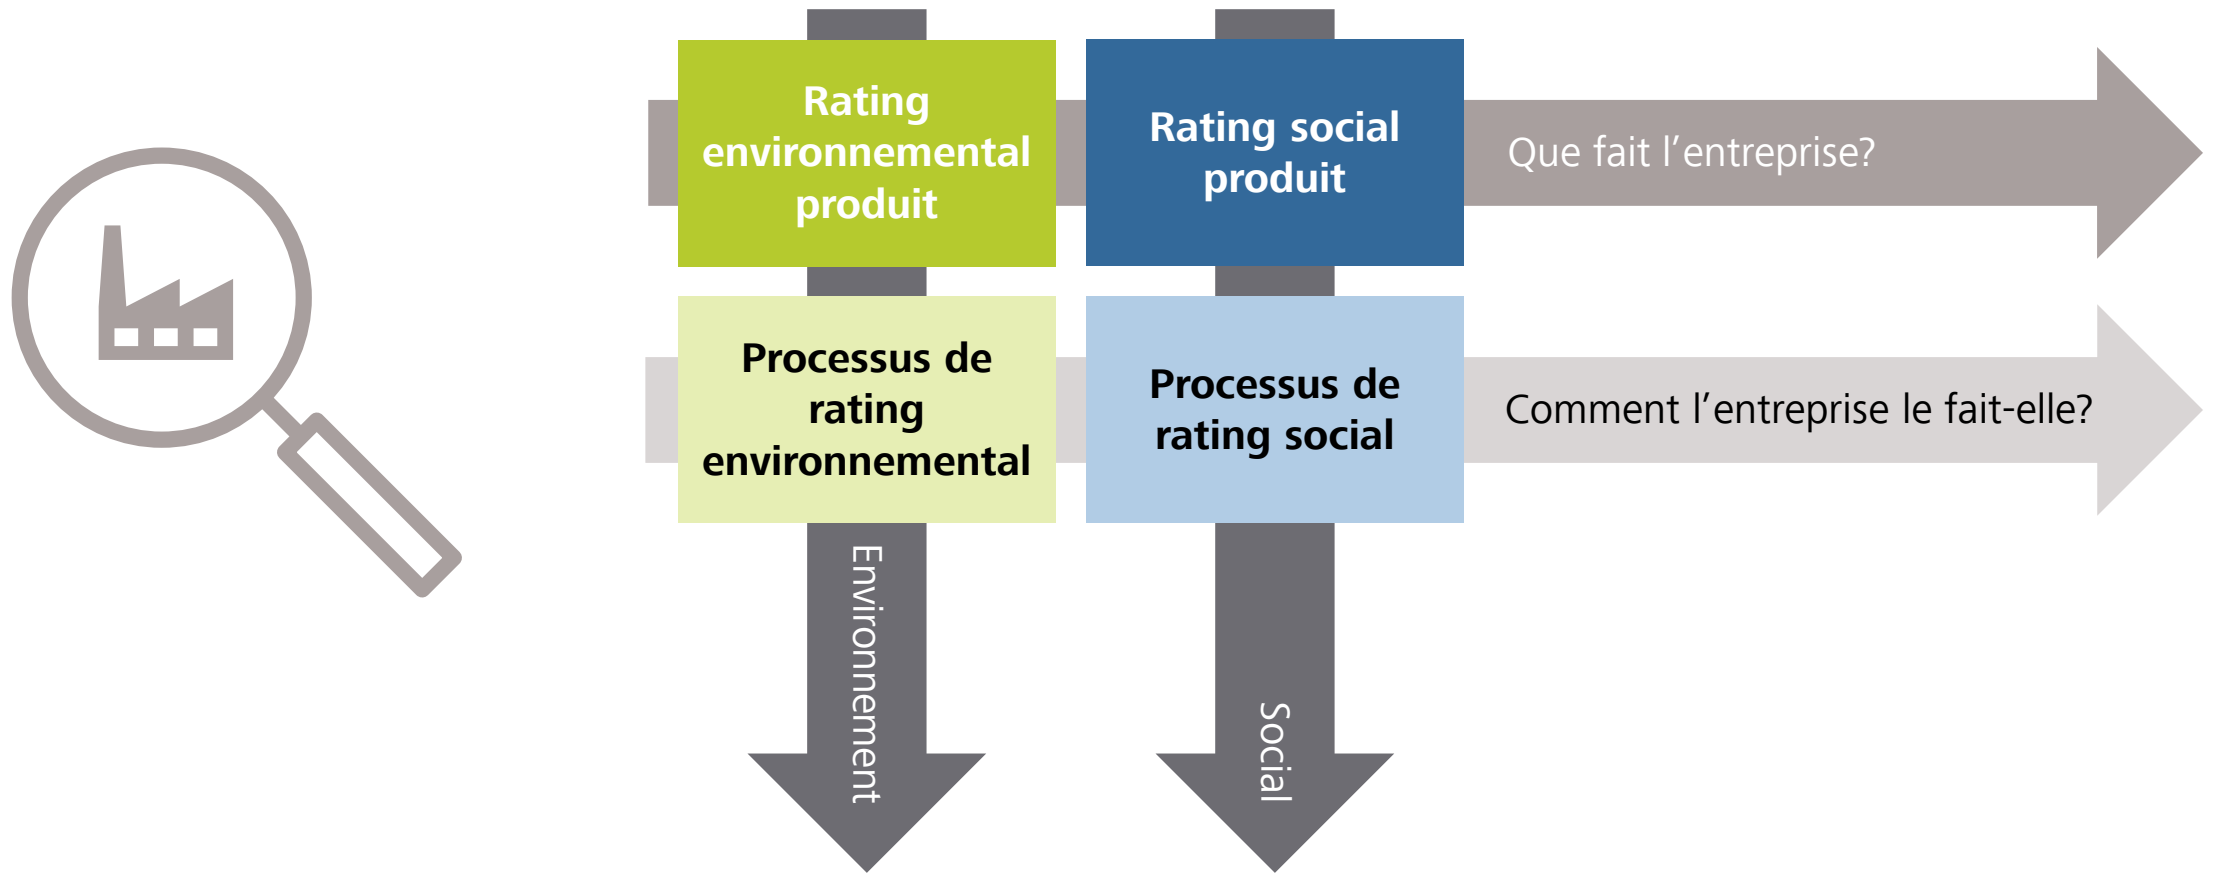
Rating environnemental produit

Rating social produit

Que fait l’entreprise?

Processus de rating environnemental

Processus de rating social

Comment l’entreprise le fait-elle?

Environnement

Social